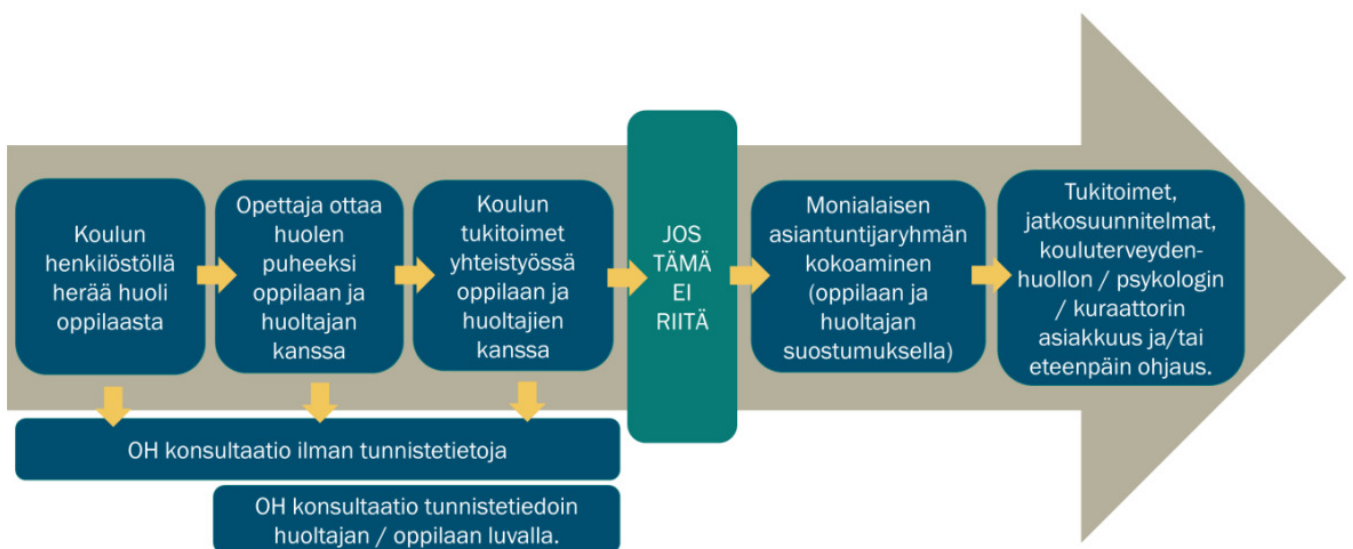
Koulun henkilöstöllä herää huoli oppilaasta

Opettaja ottaa huolen puheeksi oppilaan ja huoltajan kanssa

Koulun tukitoimet yhteistyössä oppilaan ja huoltajien kanssa

JOS TÄMÄ EI RIITÄ

Monialaisen asiantuntijaryhmän kokoaminen (oppilaan ja huoltajan suostumuksella)

Tukitoimet, jatkosuunnitelmat, kouluterveydenhuollon / psykologin / kuraattorin asiakkuus ja/tai eteenpäin ohjaus.

OH konsultaatio ilman tunnistetietoja

OH konsultaatio tunnistetiedoin huoltajan / oppilaan luvalla.